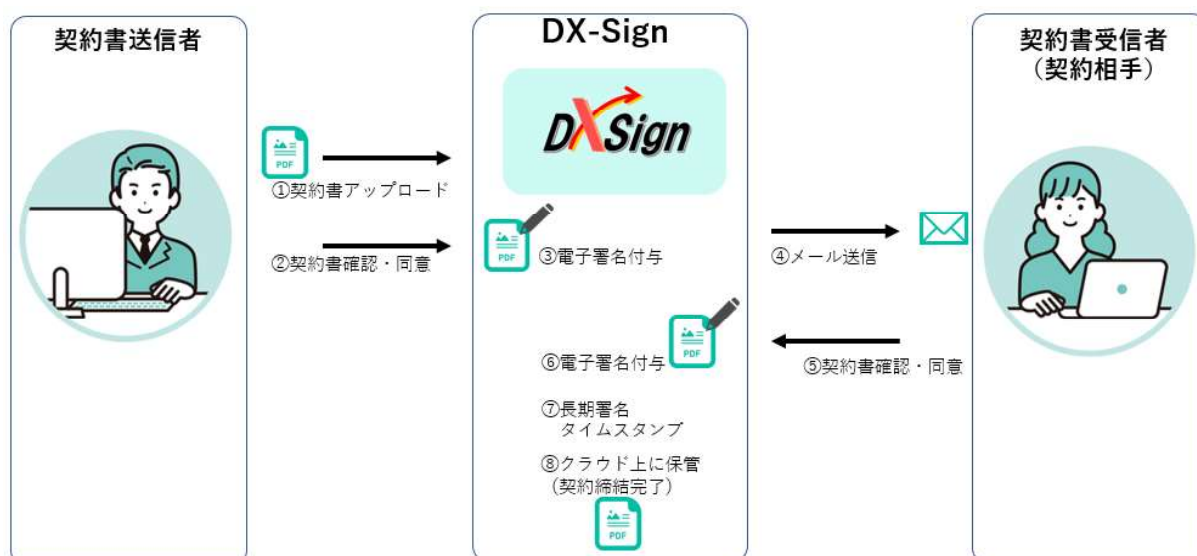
契約書送信者

DX-Sign

契約書受信者
（契約相手）

DXSign

PDF

①契約書アップロード

②契約書確認・同意

PDF

③電子署名付与

④メール送信

PDF

⑥電子署名付与

⑤契約書確認・同意

⑦長期署名
タイムスタンプ

⑧クラウド上に保管
（契約締結完了）

PDF